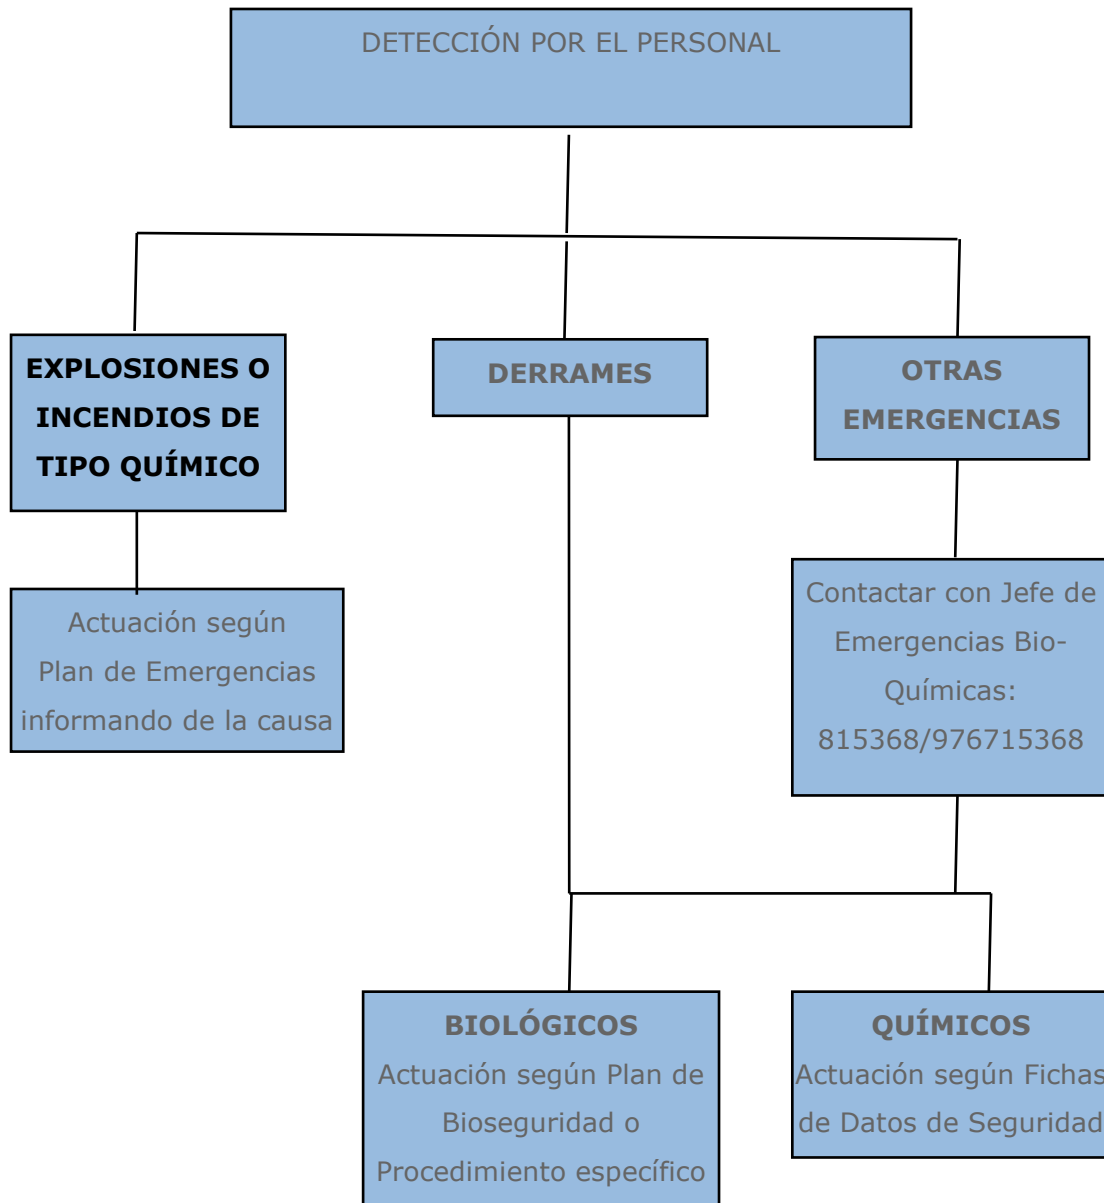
DETECCIÓN POR EL PERSONAL

EXPLOSIONES O INCENDIOS DE TIPO QUÍMICO

DERRAMES

OTRAS EMERGENCIAS

Actuación según Plan de Emergencias informando de la causa

Contactar con Jefe de Emergencias Bio-Químicas: 815368/976715368

BIOLÓGICOS
Actuación según Plan de Bioseguridad o Procedimiento específico

QUÍMICOS
Actuación según Fichas de Datos de Seguridad